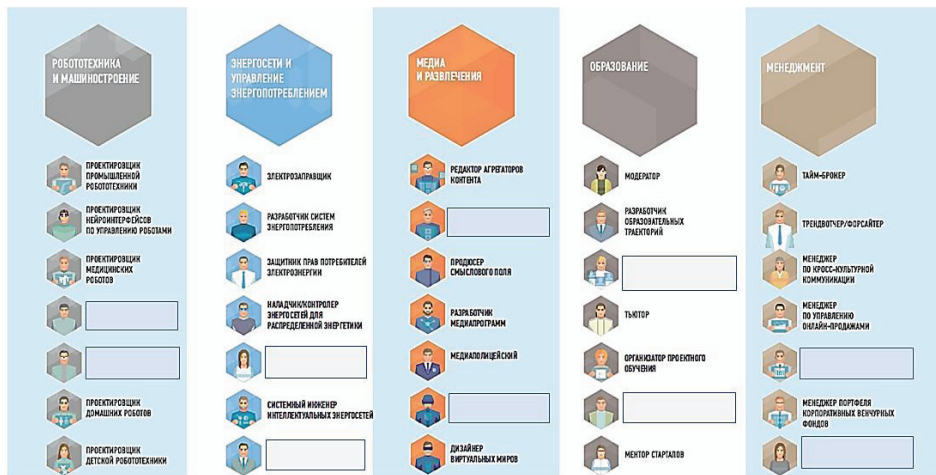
РОБОТОТЕХНИКА И МАШИНОСТРОЕНИЕ

ПРОЕКТИРОВЩИК ПРОМЫШЛЕННОЙ РОБОТОТЕХНИКИ

ПРОЕКТИРОВЩИК НЕЙРОИНТЕРФЕЙСОВ ПО УПРАВЛЕНИЮ РОБОТАМИ

ПРОЕКТИРОВЩИК МЕДИЦИНСКИХ РОБОТОВ

ПРОЕКТИРОВЩИК ДОМАШНИХ РОБОТОВ

ПРОЕКТИРОВЩИК ДЕТСКОЙ РОБОТОТЕХНИКИ

ЭНЕРГОСЕТИ И УПРАВЛЕНИЕ ЭНЕРГОПОТРЕБЛЕНИЕМ

ЭЛЕКТРОЗАПРАВЩИК

РАЗРАБОТЧИК СИСТЕМ ЭНЕРГОПОТРЕБЛЕНИЯ

ЗАЩИТНИК ПРАВ ПОТРЕБИТЕЛЕЙ ЭЛЕКТРОЭНЕРГИИ

НАЛАДЧИК/КОНТРОЛЕР ЭНЕРГОСЕТЕЙ ДЛЯ РАСПРЕДЕЛЕННОЙ ЭНЕРГЕТИКИ

СИСТЕМНЫЙ ИНЖЕНЕР ИНТЕЛЛЕКТУАЛЬНЫХ ЭНЕРГОСЕТЕЙ

МЕДИА И РАЗВЛЕЧЕНИЯ

РЕДАКТОР АГРЕГАТОРОВ КОНТЕНТА

ПРОДЮСЕР СМЫСЛОВОГО ПОЛЯ

РАЗРАБОТЧИК МЕДИАПРОГРАММ

МЕДИАПОЛИЦЕЙСКИЙ

ДИЗАЙНЕР ВИРТУАЛЬНЫХ МИРОВ

ОБРАЗОВАНИЕ

МОДЕРАТОР

РАЗРАБОТЧИК ОБРАЗОВАТЕЛЬНЫХ ТРАЕКТОРИЙ

ТЬЮТОР

ОРГАНИЗАТОР ПРОЕКТНОГО ОБУЧЕНИЯ

МЕНТОР СТАРТАПОВ

МЕНЕДЖМЕНТ

ТАЙМ-БРОКЕР

ТРЕНДВОТЧЕР/ФОРСАЙТЕР

МЕНЕДЖЕР ПО КРОСС-КУЛЬТУРНОЙ КОММУНИКАЦИИ

МЕНЕДЖЕР ПО УПРАВЛЕНИЮ ОНЛАЙН-ПРОДАЖАМИ

МЕНЕДЖЕР ПОРТФЕЛЯ КОРПОРАТИВНЫХ ВЕНЧУРНЫХ ФОНДОВ